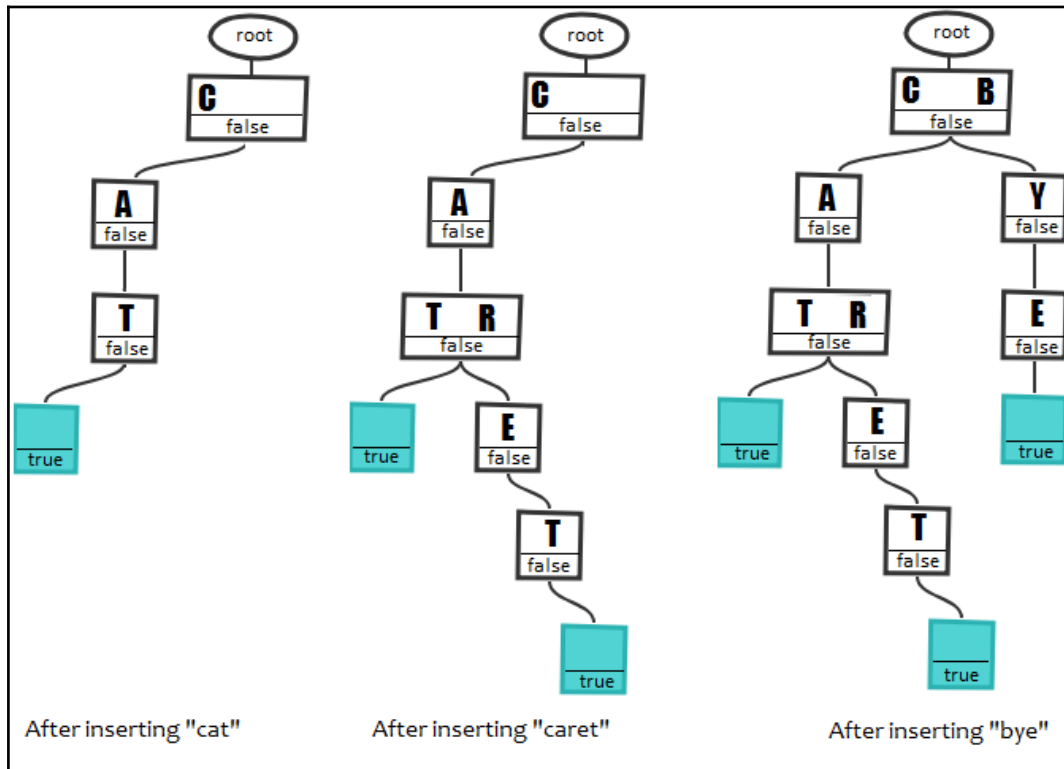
root
C
false
A
false
T
false
true
After inserting "cat"

root
C
false
A
false
T R
false
true
E
false
T
false
true
After inserting "caret"

root
C B
false
A
false
T R
false
true
E
false
T
false
true
Y
false
E
false
true
After inserting "bye"